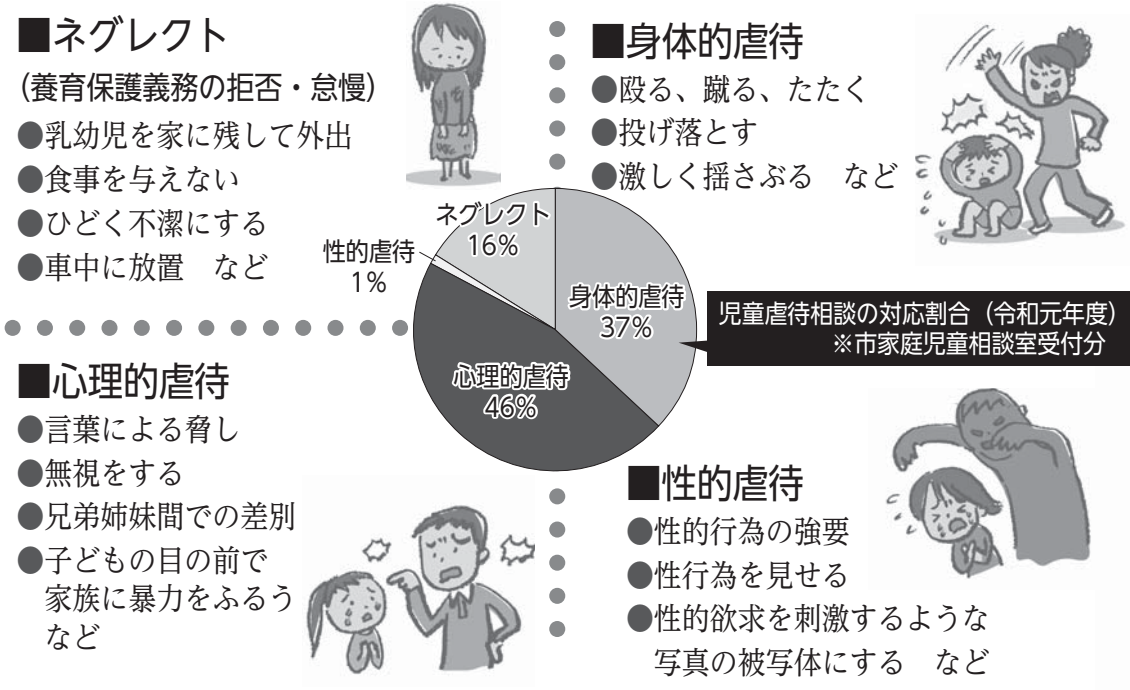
■ネグレクト
（養育保護義務の拒否・怠慢）
●乳幼児を家に残して外出
●食事を与えない
●ひどく不潔にする
●車中に放置　など

■身体的虐待
●殴る、蹴る、たたく
●投げ落とす
●激しく揺さぶる　など

ネグレクト
16%
性的虐待
1%
身体的虐待
37%
心理的虐待
46%

児童虐待相談の対応割合（令和元年度）
※市家庭児童相談室受付分

■心理的虐待
●言葉による脅し
●無視をする
●兄弟姉妹間での差別
●子どもの目の前で家族に暴力をふるう　など

■性的虐待
●性的行為の強要
●性行為を見せる
●性的欲求を刺激するような写真の被写体にする　など